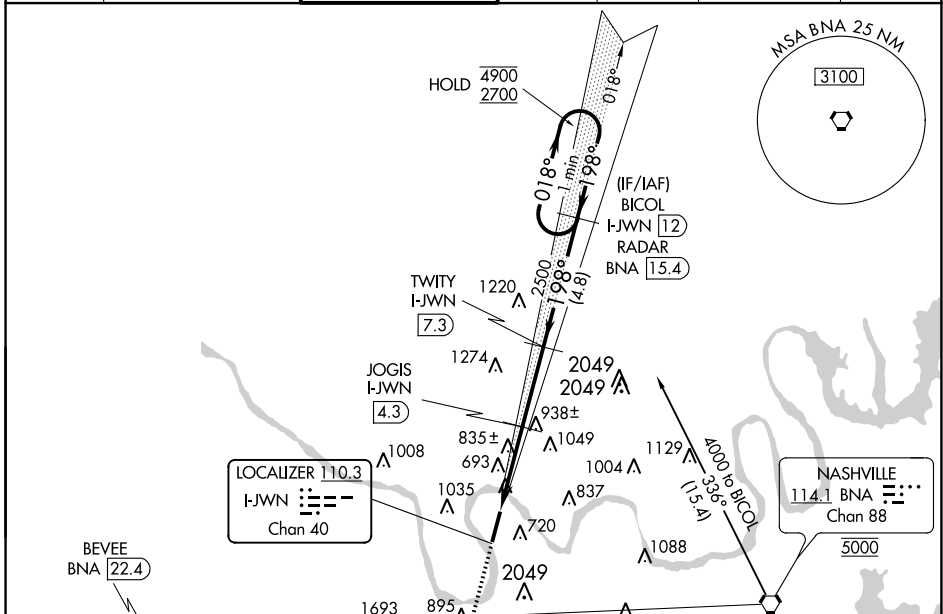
MSA BNA 25 NM
3100

HOLD 4900
2700

018°
1 min
198°
018°

(IF/IAF)
BICOL
I-JWN 12
RADAR
BNA 15.4

TWITY
I-JWN
7.3

1220
2500
198°
(4.8)

1274
2049
2049

JOGIS
I-JWN
4.3

938±
835±
1049
693
1008
1129
1004
4000 to BICOL
336°
(15.4)

LOCALIZER 110.3
I-JWN
Chan 40

1035
837
720
1088

NASHVILLE
114.1 BNA
Chan 88
5000

BEVEE
BNA 22.4

2049
1693
895